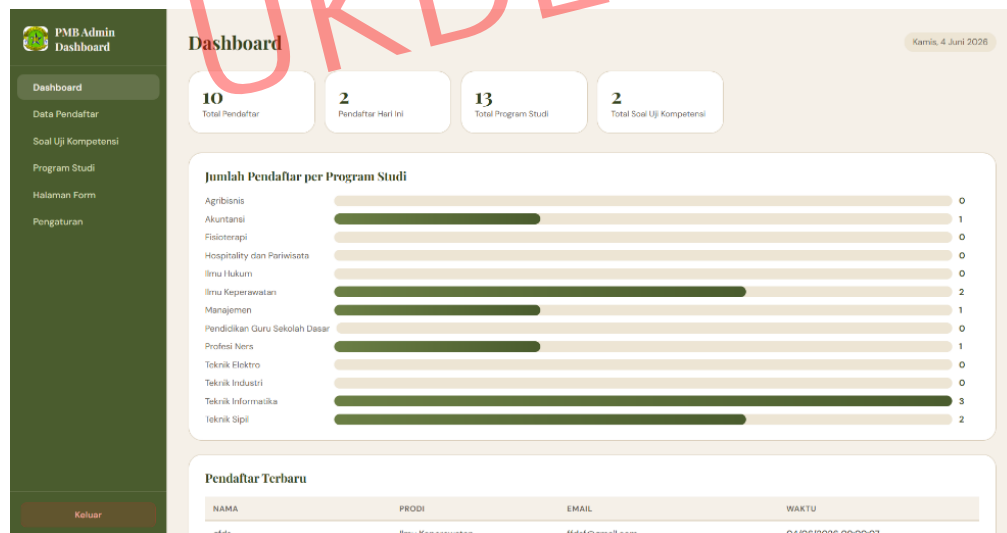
PMB Admin Dashboard

Dashboard
Data Pendaftar
Soal Uji Kompetensi
Program Studi
Halaman Form
Pengaturan

Keluar

UKDE

Dashboard

Kamis, 4 Juni 2026

10
Total Pendaftar

2
Pendaftar Hari Ini

13
Total Program Studi

2
Total Soal Uji Kompetensi

Jumlah Pendaftar per Program Studi

Agribisnis 0
Akuntansi 1
Fisioterapi 0
Hospitality dan Pariwisata 0
Ilmu Hukum 0
Ilmu Keperawatan 2
Manajemen 1
Pendidikan Guru Sekolah Dasar 0
Profesi Ners 1
Teknik Elektro 0
Teknik Industri 0
Teknik Informatika 3
Teknik Sipil 2

Pendaftar Terbaru

| NAMA | PRODI | EMAIL | WAKTU |
|---|---|---|---|
| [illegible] | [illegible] | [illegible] | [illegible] |